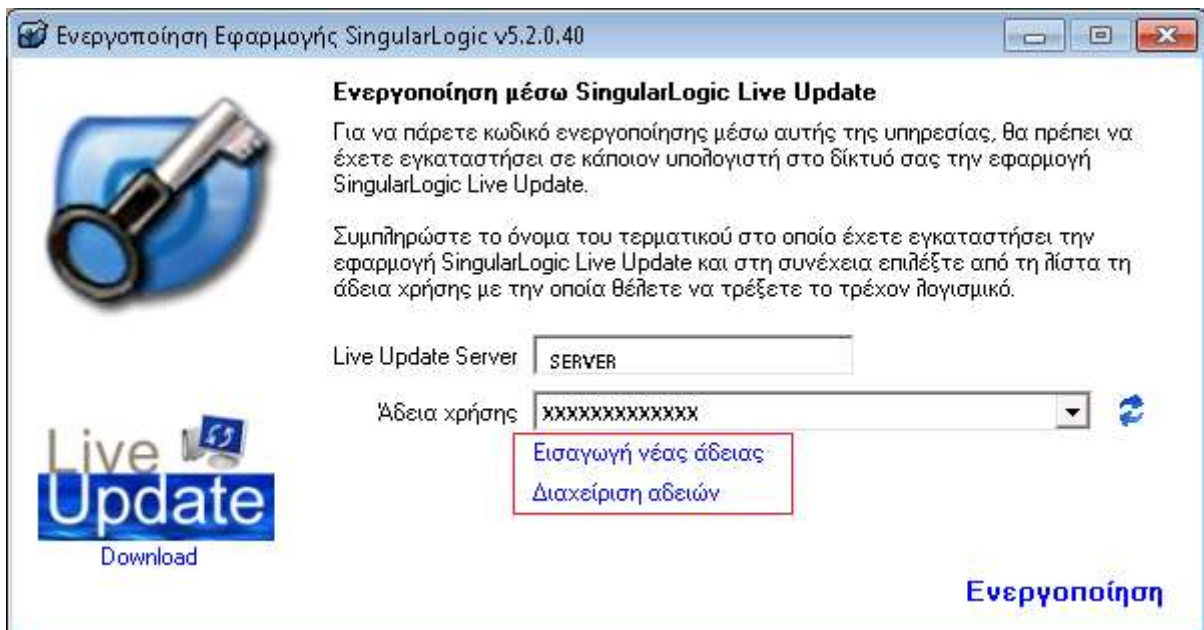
Ενεργοποίηση Εφαρμογής SingularLogic v5.2.0.40

Ενεργοποίηση μέσω SingularLogic Live Update

Για να πάρετε κωδικό ενεργοποίησης μέσω αυτής της υπηρεσίας, θα πρέπει να έχετε εγκαταστήσει σε κάποιον υπολογιστή στο δίκτυό σας την εφαρμογή SingularLogic Live Update.

Συμπληρώστε το όνομα του τερματικού στο οποίο έχετε εγκαταστήσει την εφαρμογή SingularLogic Live Update και στη συνέχεια επιλέξτε από τη λίστα τη άδεια χρήσης με την οποία θέλετε να τρέξετε το τρέχον λογισμικό.

Live Update Server SERVER

Άδεια χρήσης xxxxxxxxxxxxx

Εισαγωγή νέας άδειας

Διαχείριση αδειών

Live Update

Download

Ενεργοποίηση